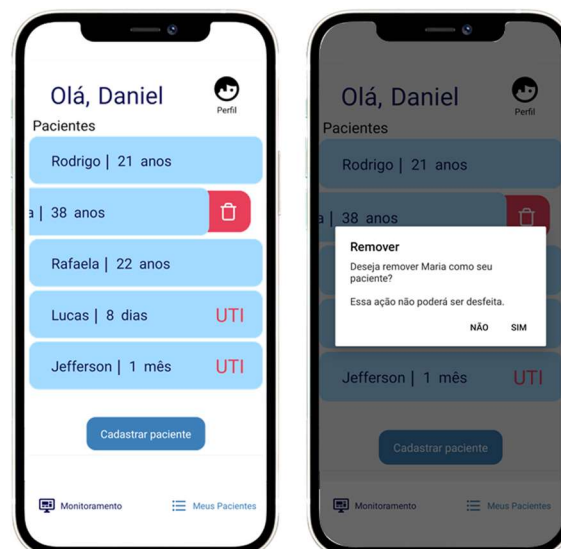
Olá, Daniel

Perfil

Pacientes

Rodrigo | 21 anos

a | 38 anos

Rafaela | 22 anos

Lucas | 8 dias UTI

Jefferson | 1 mês UTI

Cadastrar paciente

Monitoramento

Meus Pacientes

Olá, Daniel

Perfil

Pacientes

Rodrigo | 21 anos

a | 38 anos

Remover

Deseja remover Maria como seu paciente?

Essa ação não poderá ser desfeita.

NÃO SIM

Jefferson | 1 mês UTI

Cadastrar paciente

Monitoramento

Meus Pacientes